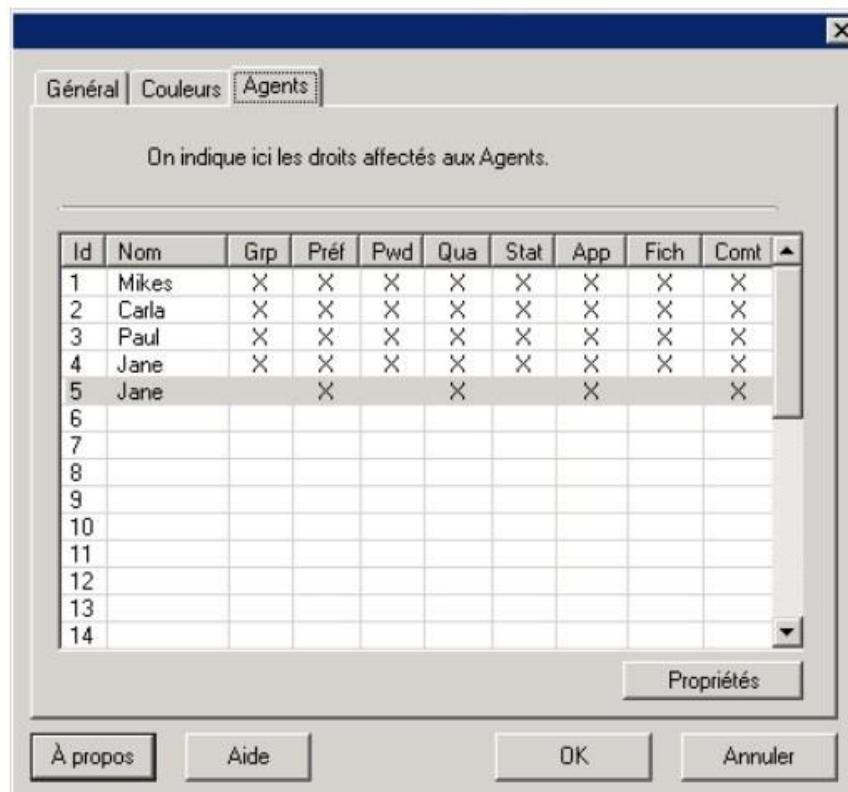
Général | Couleurs | Agents

On indique ici les droits affectés aux Agents.

| Id | Nom | Grp | Préf | Pwd | Qua | Stat | App | Fich | Comt |
|---|---|---|---|---|---|---|---|---|---|
| 1 | Mikes | X | X | X | X | X | X | X | X |
| 2 | Carla | X | X | X | X | X | X | X | X |
| 3 | Paul | X | X | X | X | X | X | X | X |
| 4 | Jane | X | X | X | X | X | X | X | X |
| 5 | Jane | | X | | X | | X | | X |
| 6 | | | | | | | | | |
| 7 | | | | | | | | | |
| 8 | | | | | | | | | |
| 9 | | | | | | | | | |
| 10 | | | | | | | | | |
| 11 | | | | | | | | | |
| 12 | | | | | | | | | |
| 13 | | | | | | | | | |
| 14 | | | | | | | | | |

Propriétés

À propos | Aide | OK | Annuler